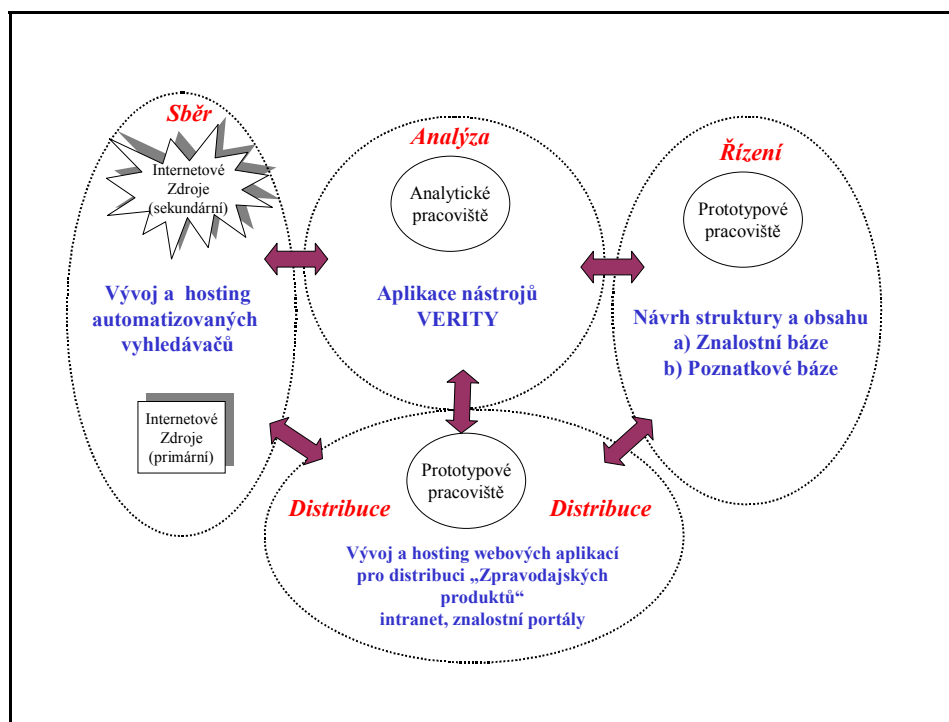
Sběr

Internetové Zdroje (sekundární)

Vývoj a hosting automatizovaných vyhledávačů

Internetové Zdroje (primární)

Analýza

Analytické pracoviště

Aplikace nástrojů VERITY

Řízení

Prototypové pracoviště

Návrh struktury a obsahu
a) Znalostní báze
b) Poznatkové báze

Prototypové pracoviště

Distribuce

Distribuce

Vývoj a hosting webových aplikací pro distribuci „Zpravodajských produktů“
intranet, znalostní portály